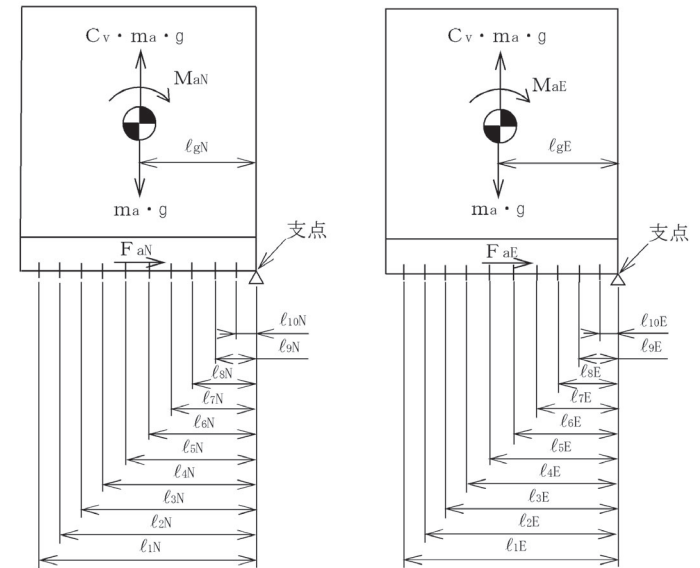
$C_v \cdot m_a \cdot g$

$M_{aN}$

$\ell_{gN}$

$m_a \cdot g$

支点

$F_{aN}$

$\ell_{10N}$

$\ell_{9N}$

$\ell_{8N}$

$\ell_{7N}$

$\ell_{6N}$

$\ell_{5N}$

$\ell_{4N}$

$\ell_{3N}$

$\ell_{2N}$

$\ell_{1N}$

$C_v \cdot m_a \cdot g$

$M_{aE}$

$\ell_{gE}$

$m_a \cdot g$

支点

$F_{aE}$

$\ell_{10E}$

$\ell_{9E}$

$\ell_{8E}$

$\ell_{7E}$

$\ell_{6E}$

$\ell_{5E}$

$\ell_{4E}$

$\ell_{3E}$

$\ell_{2E}$

$\ell_{1E}$